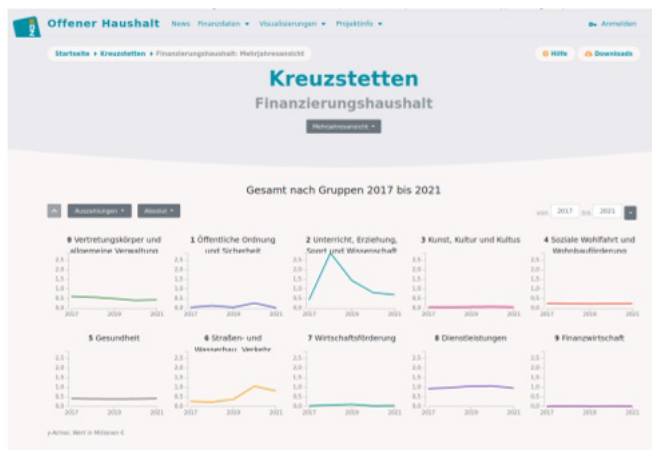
Offener Haushalt News Finanzdaten ▾ Visualisierungen ▾ Projektinfo ▾ Anmelden

Startseite › Kreuzstetten › Finanzierungshaushalt: Mehrjahresansicht

Hilfe Downloads

Kreuzstetten

Finanzierungshaushalt

Mehrjahresansicht ▾

Gesamt nach Gruppen 2017 bis 2021

Auszahlungen ▾ Absolut ▾

von 2017 bis 2021

0 Vertretungskörper und allgemeine Verwaltung

1 Öffentliche Ordnung und Sicherheit

2 Unterricht, Erziehung, Sport und Wissenschaft

3 Kunst, Kultur und Kultus

4 Soziale Wohlfahrt und Wohnbauförderung

5 Gesundheit

6 Straßen- und Wasserbau, Verkehr

7 Wirtschaftsförderung

8 Dienstleistungen

9 Finanzwirtschaft

2.5 2.0 1.5 1.0 0.5 0.0

2017 2019 2021

y-Achse: Wert in Millionen €.